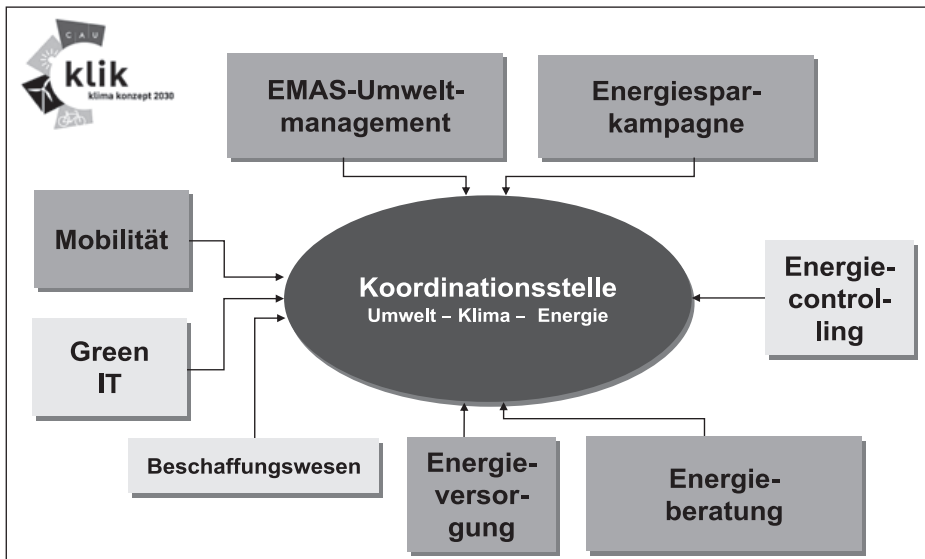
CAU
klik
klima konzept 2030

EMAS-Umweltmanagement

Energiesparkampagne

Mobilität

Green IT

Koordinationsstelle
Umwelt – Klima – Energie

Energiecontrolling

Beschaffungswesen

Energieversorgung

Energieberatung